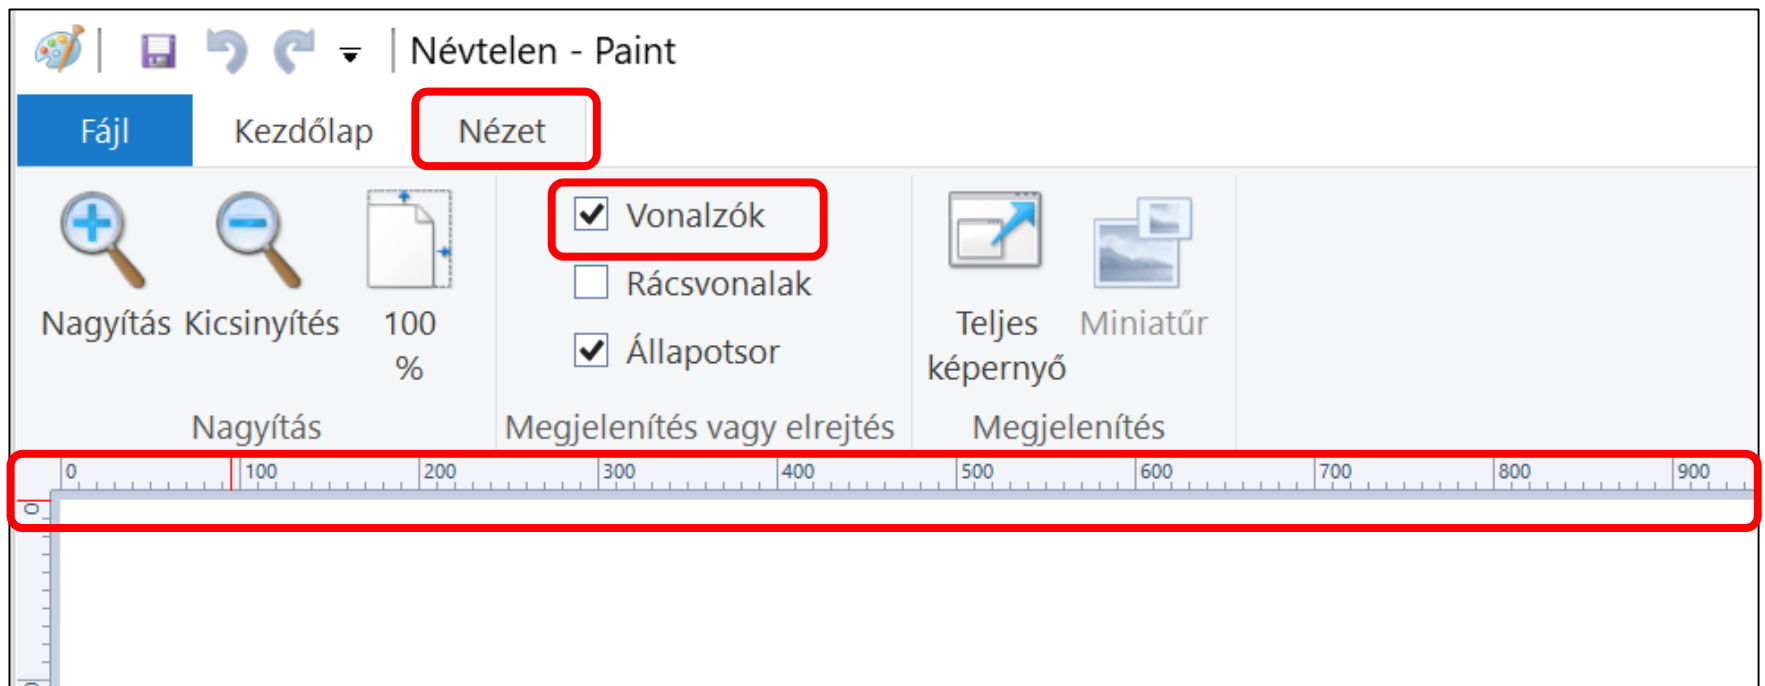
Névtelen - Paint

Fájl Kezdőlap Nézet

Nagyítás Kicsinyítés 100 %

Nagyítás

Vonalzók
Rácsvonalak
Állapotsor

Megjelenítés vagy elrejtés

Teljes képernyő Miniatűr

Megjelenítés

0 100 200 300 400 500 600 700 800 900

0